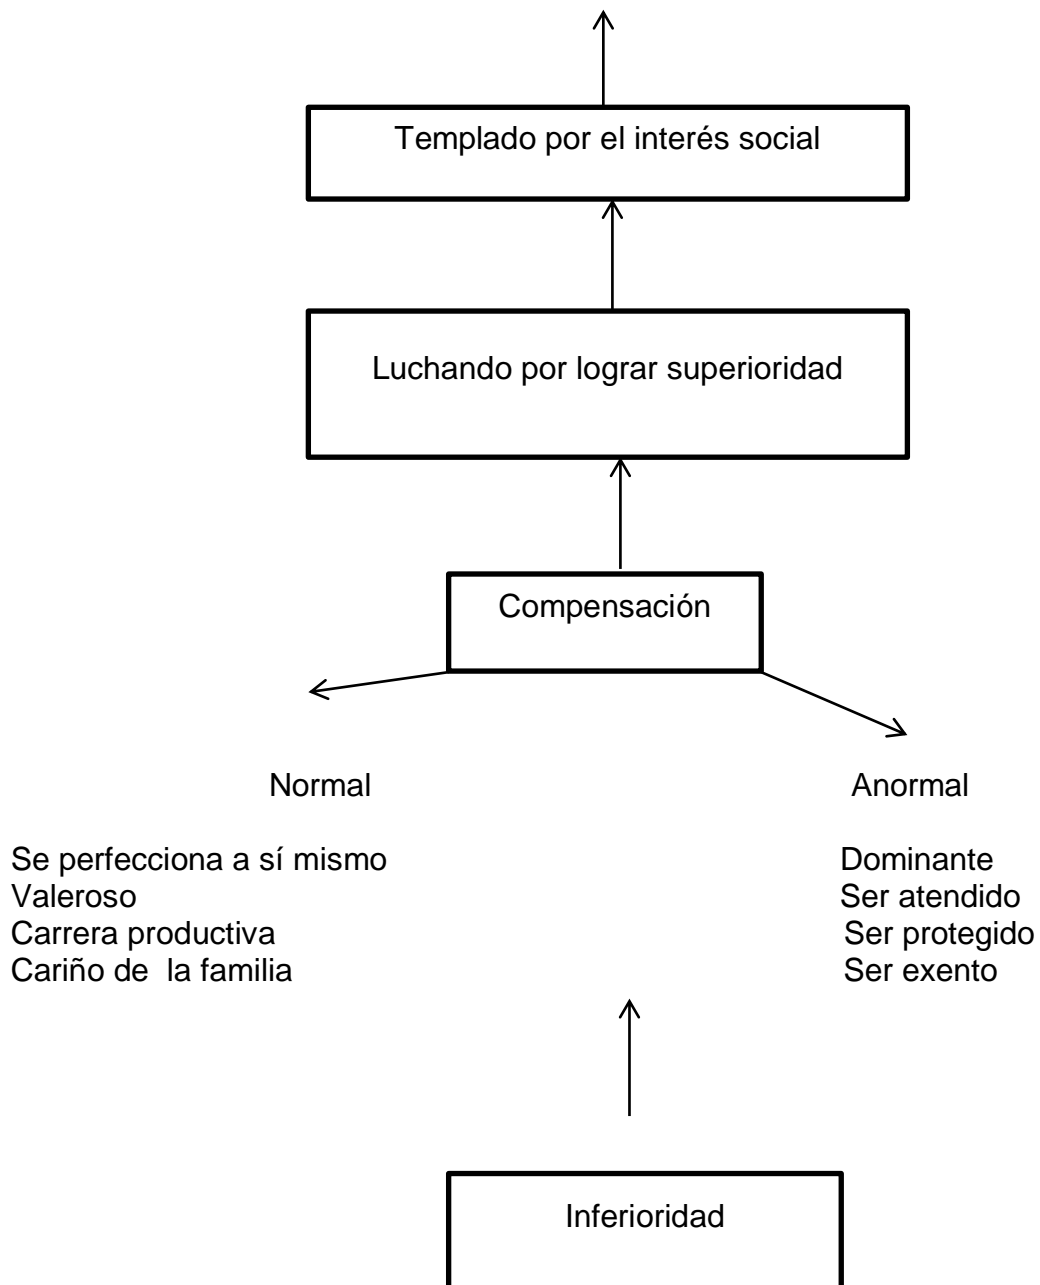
Templado por el interés social

Luchando por lograr superioridad

Compensación

Normal

Se perfecciona a sí mismo
Valeroso
Carrera productiva
Cariño de la familia

Anormal

Dominante
Ser atendido
Ser protegido
Ser exento

Inferioridad